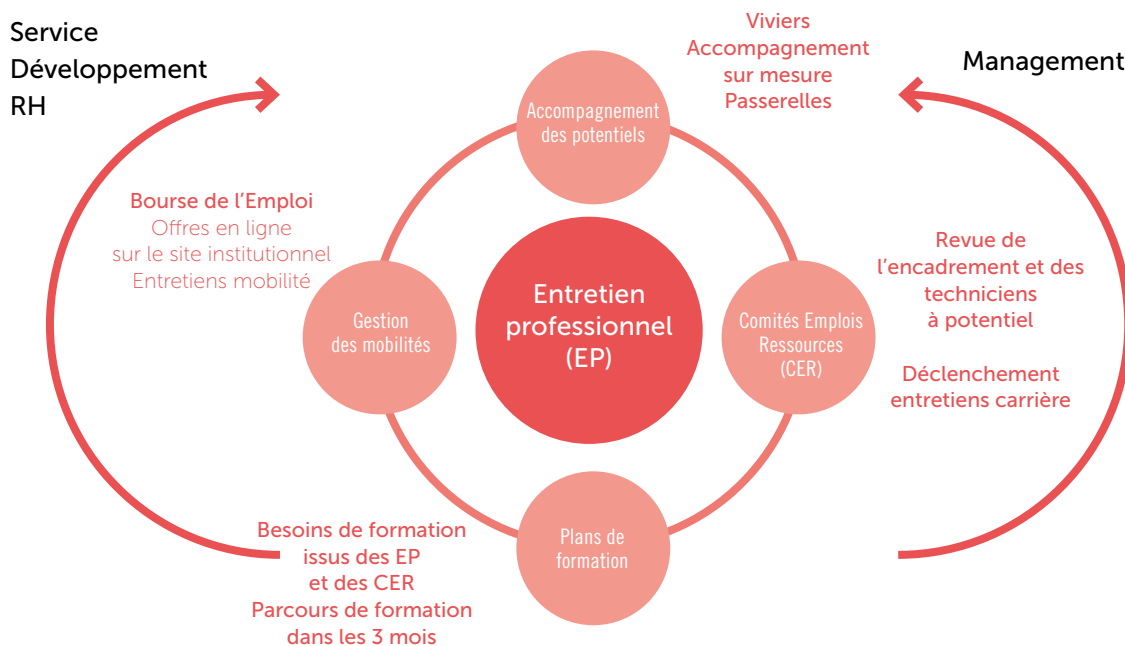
Service Développement RH

Viviers
Accompagnement sur mesure
Passerelles

Management

Accompagnement des potentiels

Bourse de l'Emploi
Offres en ligne sur le site institutionnel
Entretiens mobilité

Revue de l'encadrement et des techniciens à potentiel

Déclenchement entretiens carrière

Gestion des mobilités

Entretien professionnel (EP)

Comités Emplois Ressources (CER)

Plans de formation

Besoins de formation issus des EP et des CER
Parcours de formation dans les 3 mois